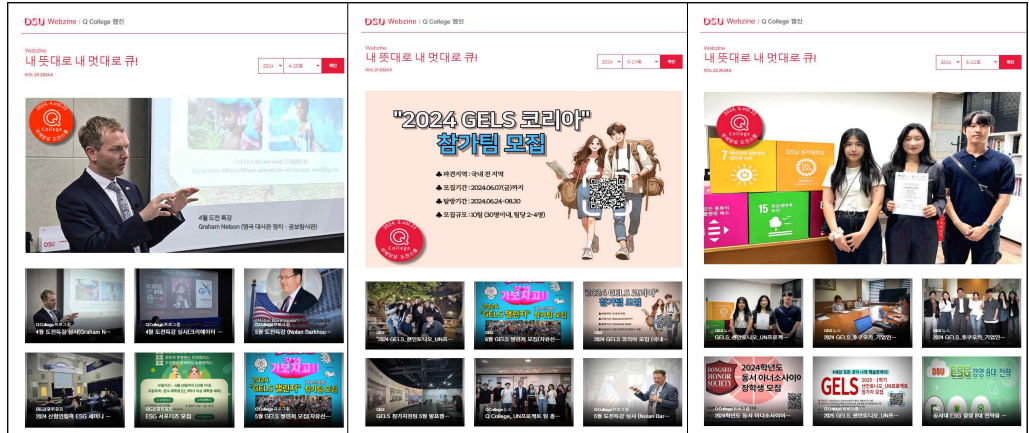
DSU Webzine | Q College 웹진

Webzine
내 뜻대로 내 멋대로 큐!
VOL.21 2024.4

2024 4-2호

4월 도전 특강
Graham Nelson (영국 대사관 정치 · 공보참사관)

Q College 프로그램
4월 도전특강 실시(Graham N...

Q College 프로그램
4월 도전특강 실시(크리에이터 ...

Q College 프로그램
5월 도전특강 (Nolan Barkhou...

2024 산현인원 ESG 세미나 ...

ESG 서포터즈 모집

5월 GELS 챌린저 모집(자유선...

DSU Webzine | Q College 웹진

Webzine
내 뜻대로 내 멋대로 큐!
VOL.21 2024.5

2024 5-2호

"2024 GELS 코리아"
참가팀 모집

파견지역 : 국내 전 지역
모집기간 : 2024.06.07(금)까지
탐방기간 : 2024.06.24~08.30
모집규모 : 10팀 (30명이내, 팀당 2~4명)

2024 GELS_생연도나오_UN프...

6월 GELS 챌린저 모집(자유선...

2024 GELS 코리아 모집 (국내...

GELS 참가자원의 5월 발표회...

Q College, UN프로젝트 참 ...

5월 도전특강 실시 (Nolan Bar...

DSU Webzine | Q College 웹진

Webzine
내 뜻대로 내 멋대로 큐!
VOL.22 2024.6

2024 6-1호

GELS_생연도나오_UN프로젝트...

2024 GELS_동구우기_기업인...

2025 GELS_동구우기_기업인...

2024학년도 동서 아너소사이어 ...

2025 GELS_생연도나오_UN프...

동서대 ESG 경영 8대 전략 ...